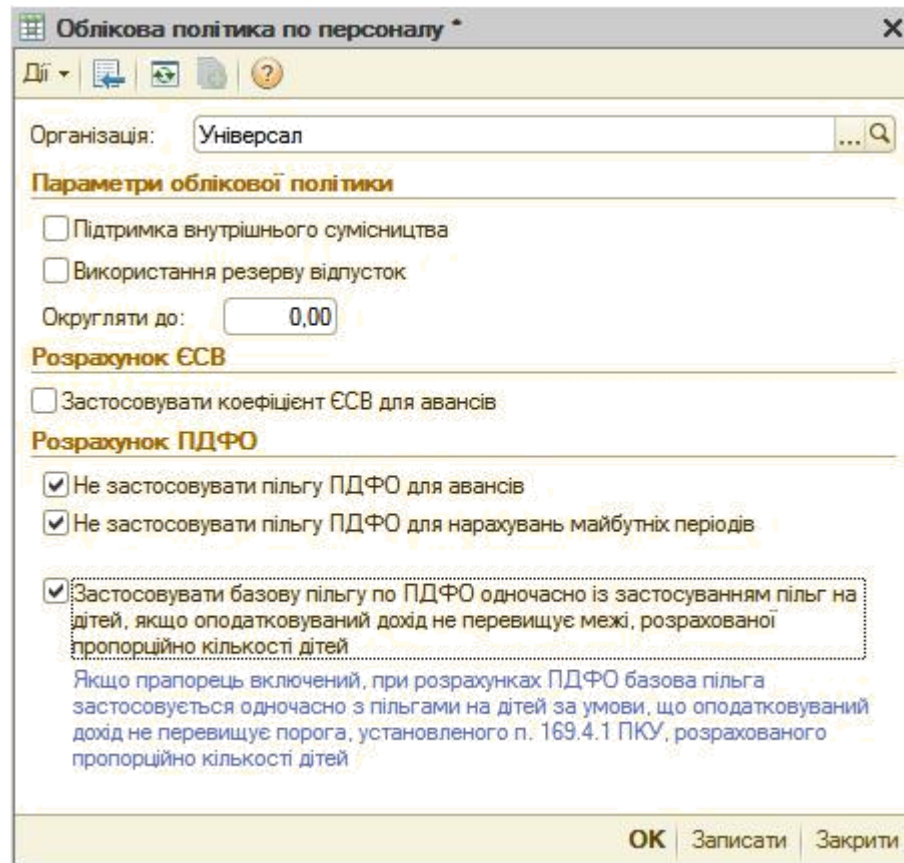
Облікова політика по персоналу *

Дії

Організація: Універсал

Параметри облікової політики

Підтримка внутрішнього сумісництва

Використання резерву відпусток

Округляти до: 0,00

Розрахунок ЄСВ

Застосовувати коефіцієнт ЄСВ для авансів

Розрахунок ПДФО

Не застосовувати пільгу ПДФО для авансів

Не застосовувати пільгу ПДФО для нарахувань майбутніх періодів

Застосовувати базову пільгу по ПДФО одночасно із застосуванням пільг на дітей, якщо оподатковуваний дохід не перевищує межі, розрахованої пропорційно кількості дітей

Якщо прапорець включений, при розрахунках ПДФО базова пільга застосовується одночасно з пільгами на дітей за умови, що оподатковуваний дохід не перевищує порога, установленого п. 169.4.1 ПКУ, розрахованого пропорційно кількості дітей

OK Записати Закрити